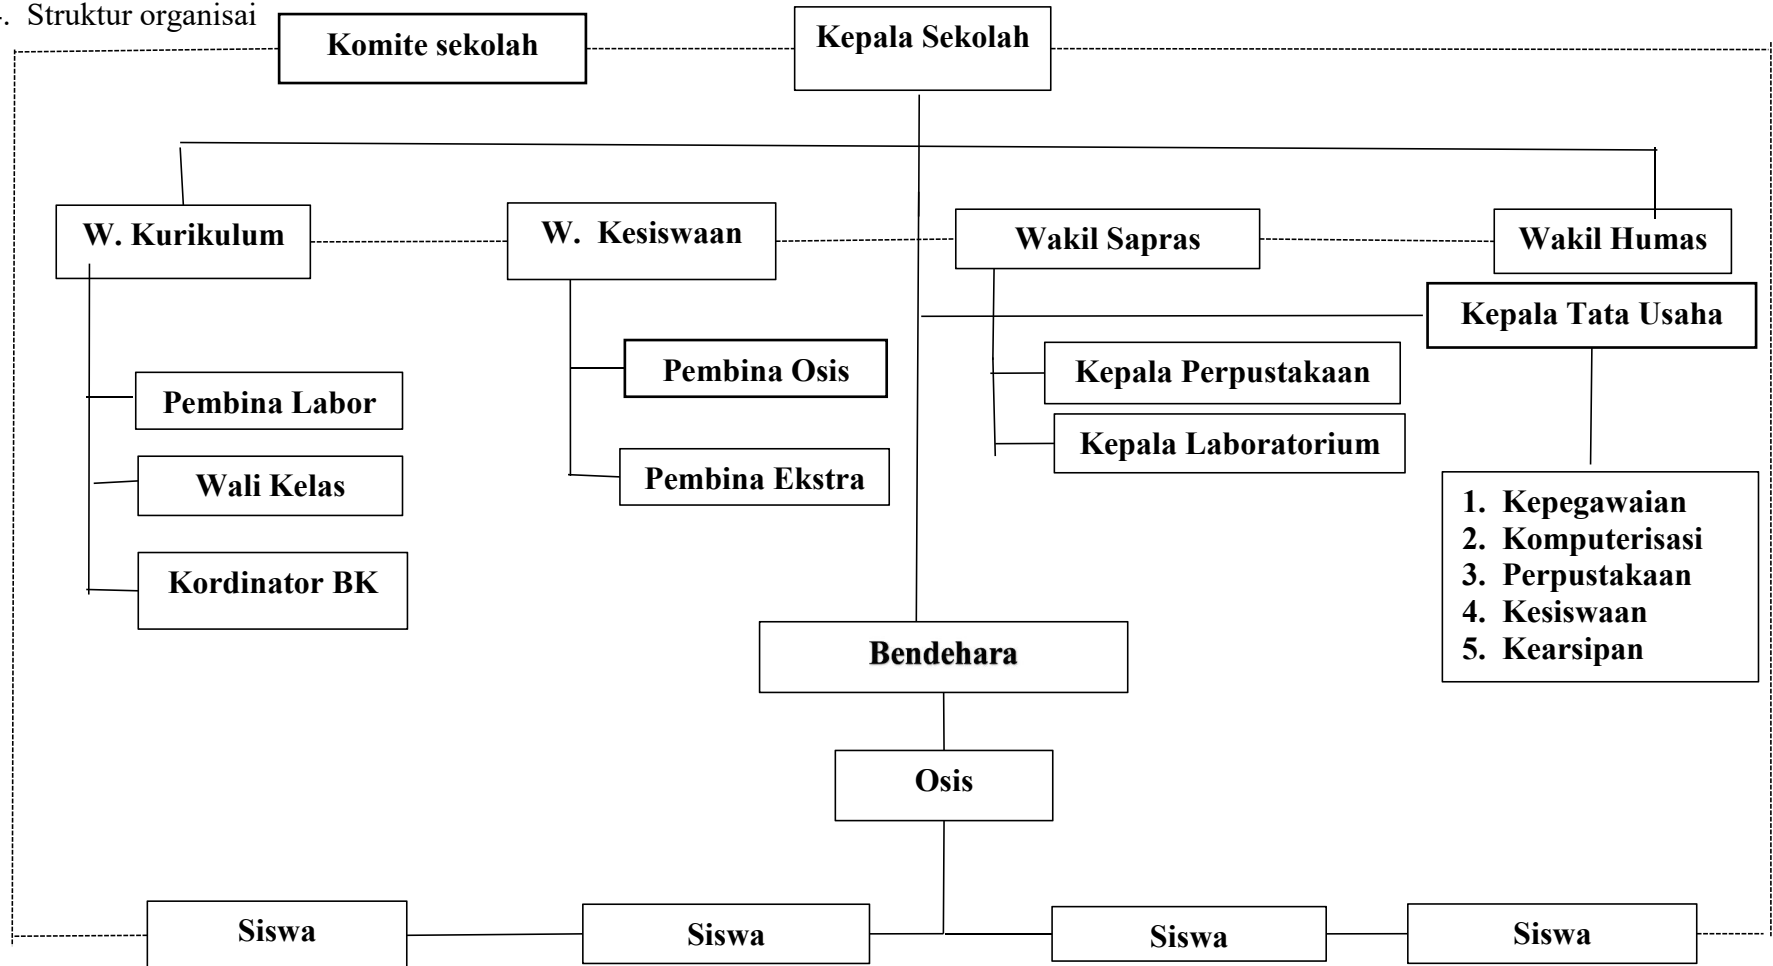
.. Struktur organisai

Komite sekolah

Kepala Sekolah

W. Kurikulum

W. Kesiswaan

Wakil Sapras

Wakil Humas

Kepala Tata Usaha

Pembina Osis

Kepala Perpustakaan

Pembina Labor

Kepala Laboratorium

Wali Kelas

Pembina Ekstra

1. Kepegawaian
2. Komputerisasi
3. Perpustakaan
4. Kesiswaan
5. Kearsipan

Kordinator BK

Bendehara

Osis

Siswa

Siswa

Siswa

Siswa